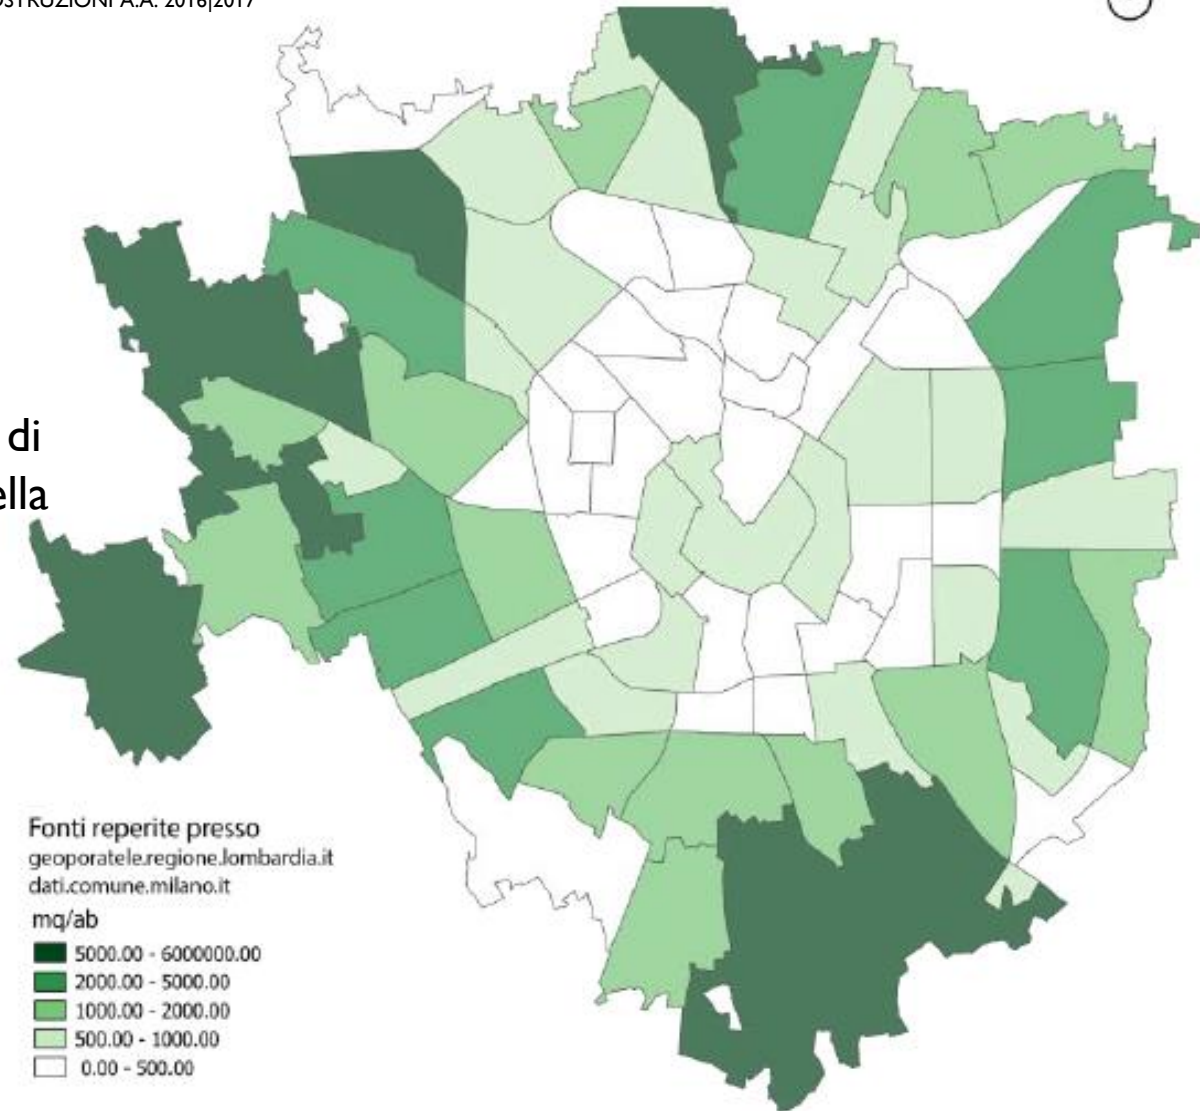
STRUZIONI A.A. 2016|2017

di
ella

Fonti reperite presso
geoporatele.regione.lombardia.it
dati.comune.milano.it
mq/ab
5000.00 - 6000000.00
2000.00 - 5000.00
1000.00 - 2000.00
500.00 - 1000.00
0.00 - 500.00